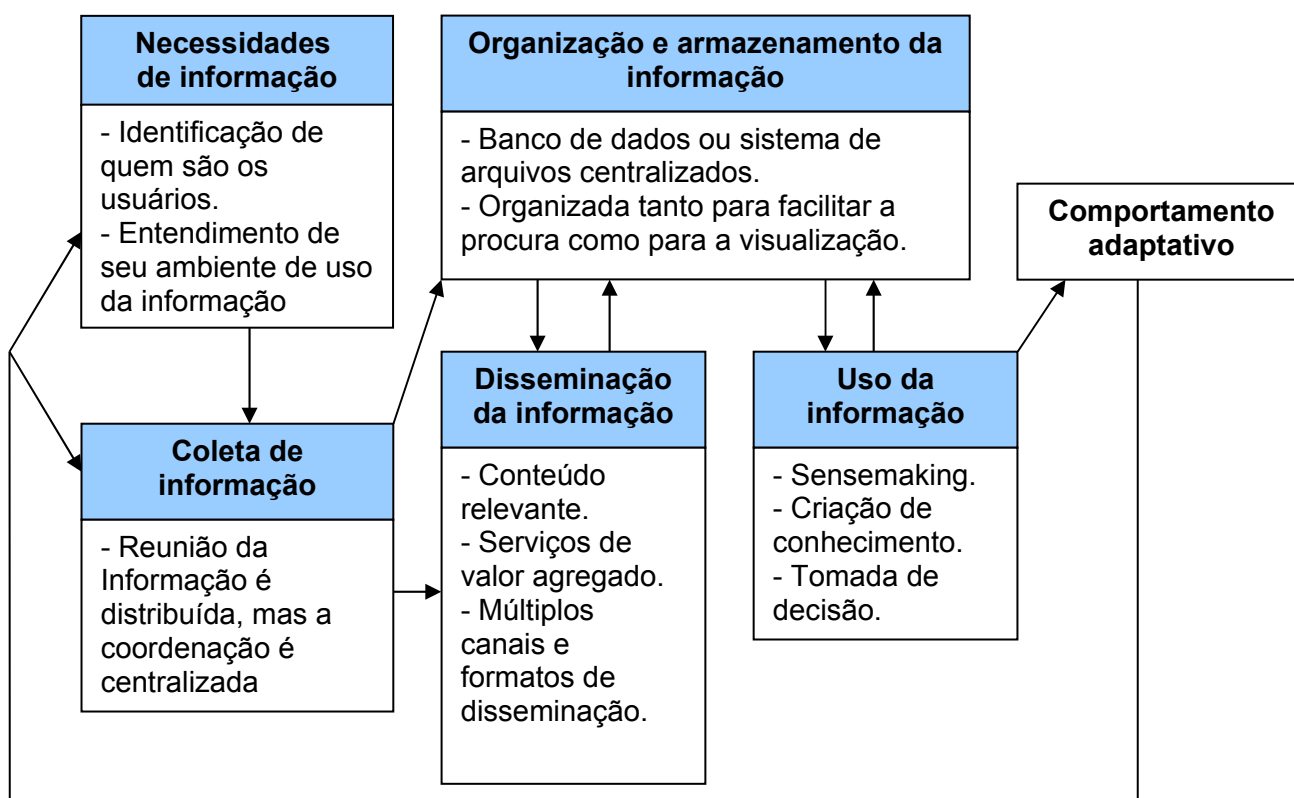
Necessidades de informação

- Identificação de quem são os usuários.
- Entendimento de seu ambiente de uso da informação

Organização e armazenamento da informação

- Banco de dados ou sistema de arquivos centralizados.
- Organizada tanto para facilitar a procura como para a visualização.

Comportamento adaptativo

Coleta de informação

- Reunião da Informação é distribuída, mas a coordenação é centralizada

Disseminação da informação

- Conteúdo relevante.
- Serviços de valor agregado.
- Múltiplos canais e formatos de disseminação.

Uso da informação

- Sensemaking.
- Criação de conhecimento.
- Tomada de decisão.